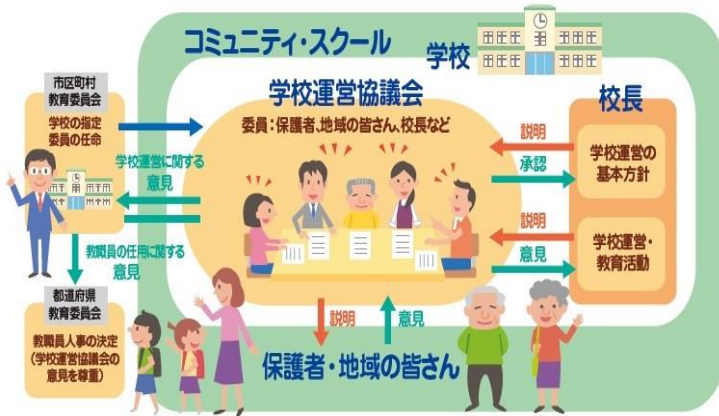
コミュニティ・スクール

学校

市区町村
教育委員会

学校の指定
委員の任命

学校運営に関する
意見

教職員の任用に関する
意見

都道府県
教育委員会

教職員人事の決定
（学校運営協議会の
意見を尊重）

学校運営協議会

委員：保護者、地域の皆さん、校長など

校長

説明

承認

学校運営の
基本方針

説明

意見

学校運営・
教育活動

説明

意見

保護者・地域の皆さん